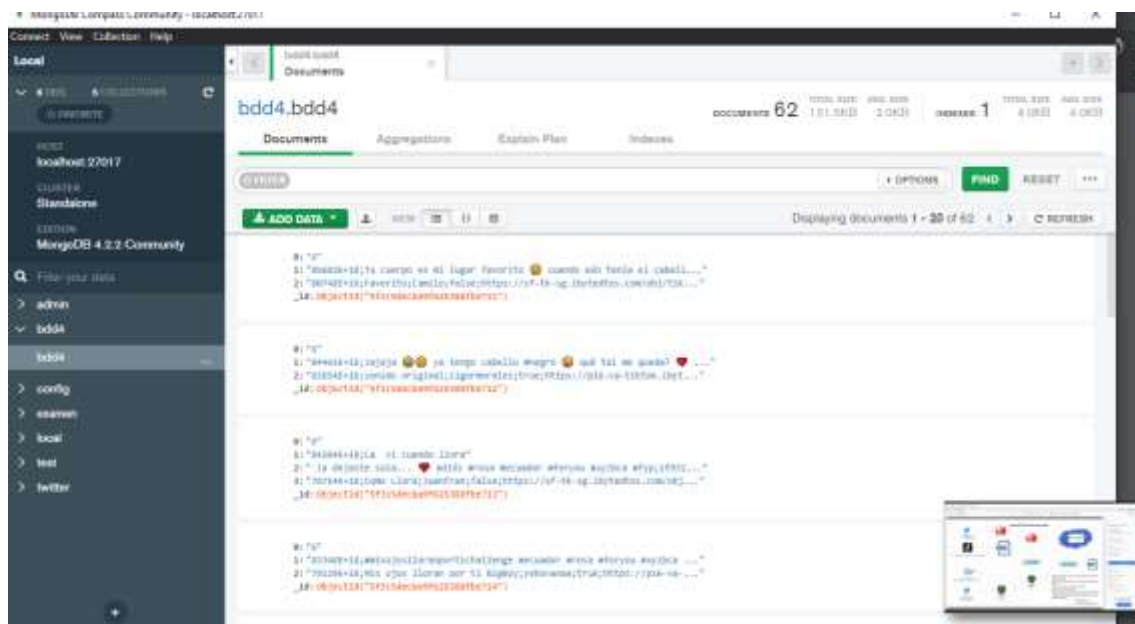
MongoDB Compass Community - localhost:27017

Connect View Collection Help

Local

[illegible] DBS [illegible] COLLECTIONS

HOST
localhost:27017

CLUSTER
Standalone

EDITION
MongoDB 4.2.2 Community

Filter your data

admin
bdd4
bdd4
config
examen
local
test
twitter

bdd4.bdd4
Documents

bdd4.bdd4

DOCUMENTS 62 TOTAL SIZE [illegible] AVG. SIZE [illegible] INDEXES 1 TOTAL SIZE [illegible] AVG. SIZE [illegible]

Documents Aggregations Explain Plan Indexes

FILTER
OPTIONS FIND RESET ...

ADD DATA VIEW

Displaying documents 1 - 20 of 62 < > REFRESH

0: "0"
1: "86468k+10;tu cuerpo es mi lugar favorito 😂 cuando aún tenía el cabell..."
2: "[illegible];Favorito;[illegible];false;https://sf-tk-sg.ibytedtos.com/obj/tik..."
_id: ObjectId("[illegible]")

0: "1"
1: "944k+10;jajaja 😂😂 ya tengo cabello negro 😂 qué tal me quedó? ❤ ..."
2: "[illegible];sonido original;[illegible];true;https://p16-va-tiktok.ibyt..."
_id: ObjectId("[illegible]")

0: "2"
1: "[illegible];La vi cuando llora"
2: " la dejaste sola... ❤ adiós #rosa #ecuador #foryou #xyzbca #fyp;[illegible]..."
3: "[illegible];como llora;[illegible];false;https://sf-tk-sg.ibytedtos.com/obj..."
_id: ObjectId("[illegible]")

0: "3"
1: "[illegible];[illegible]challenge #ecuador #rosa #foryou #xyzbca ..."
2: "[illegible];mis ojos lloran por ti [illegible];true;https://p16-va-..."
_id: ObjectId("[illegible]")